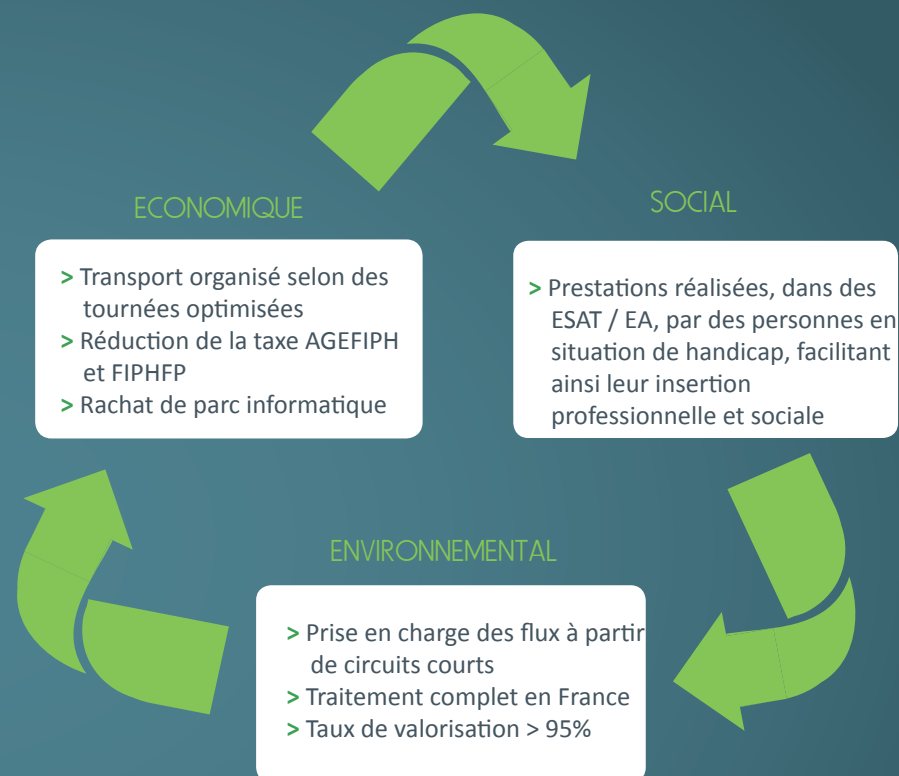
ECONOMIQUE

> Transport organisé selon des tournées optimisées
> Réduction de la taxe AGEFIPH et FIPHFP
> Rachat de parc informatique

SOCIAL

> Prestations réalisées, dans des ESAT / EA, par des personnes en situation de handicap, facilitant ainsi leur insertion professionnelle et sociale

ENVIRONNEMENTAL

> Prise en charge des flux à partir de circuits courts
> Traitement complet en France
> Taux de valorisation > 95%